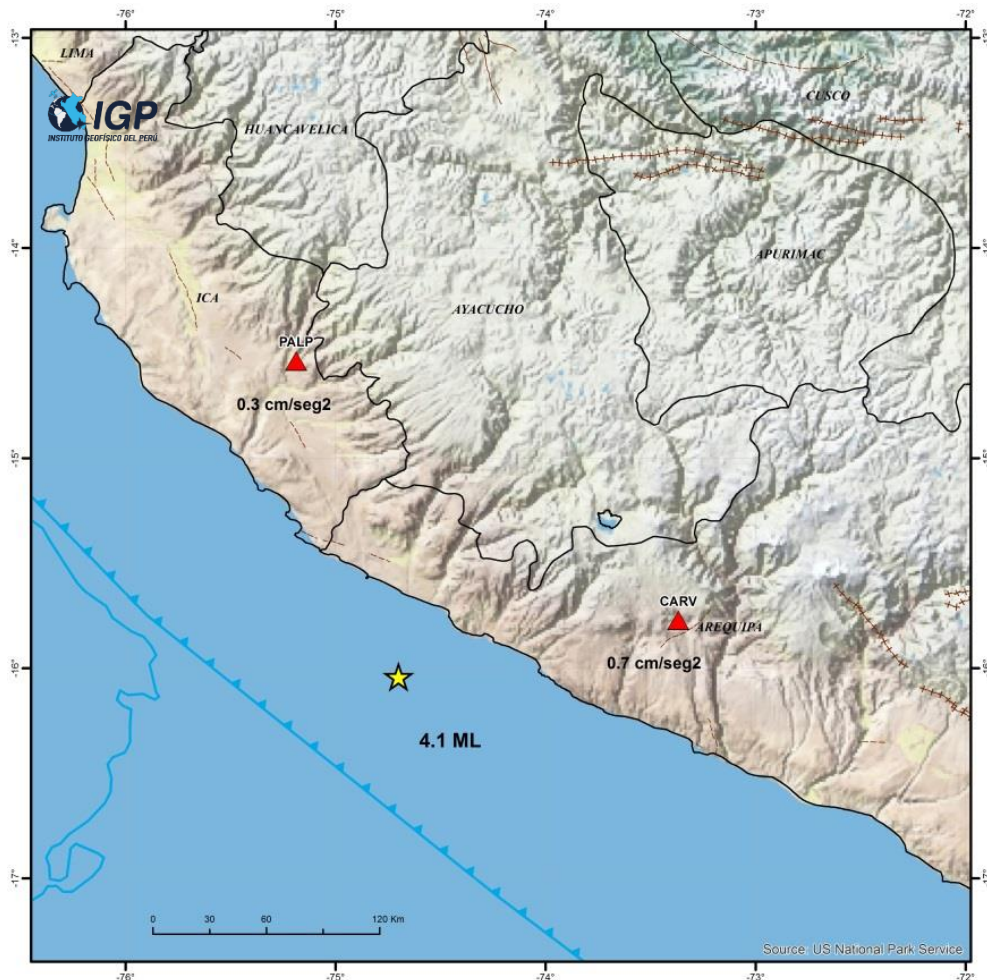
-76°
-75°
-74°
-73°
-72°

-13°
-14°
-15°
-16°
-17°

IGP
INSTITUTO GEOFÍSICO DEL PERÚ

LIMA
HUANCAVELICA
CUSCO
APURIMAC
ICA
AYACUCHO
PALP
0.3 cm/seg2
CARV
AREQUIPA
0.7 cm/seg2
4.1 ML

0 30 60 120 Km

Source: US National Park Service

-76°
-75°
-74°
-73°
-72°